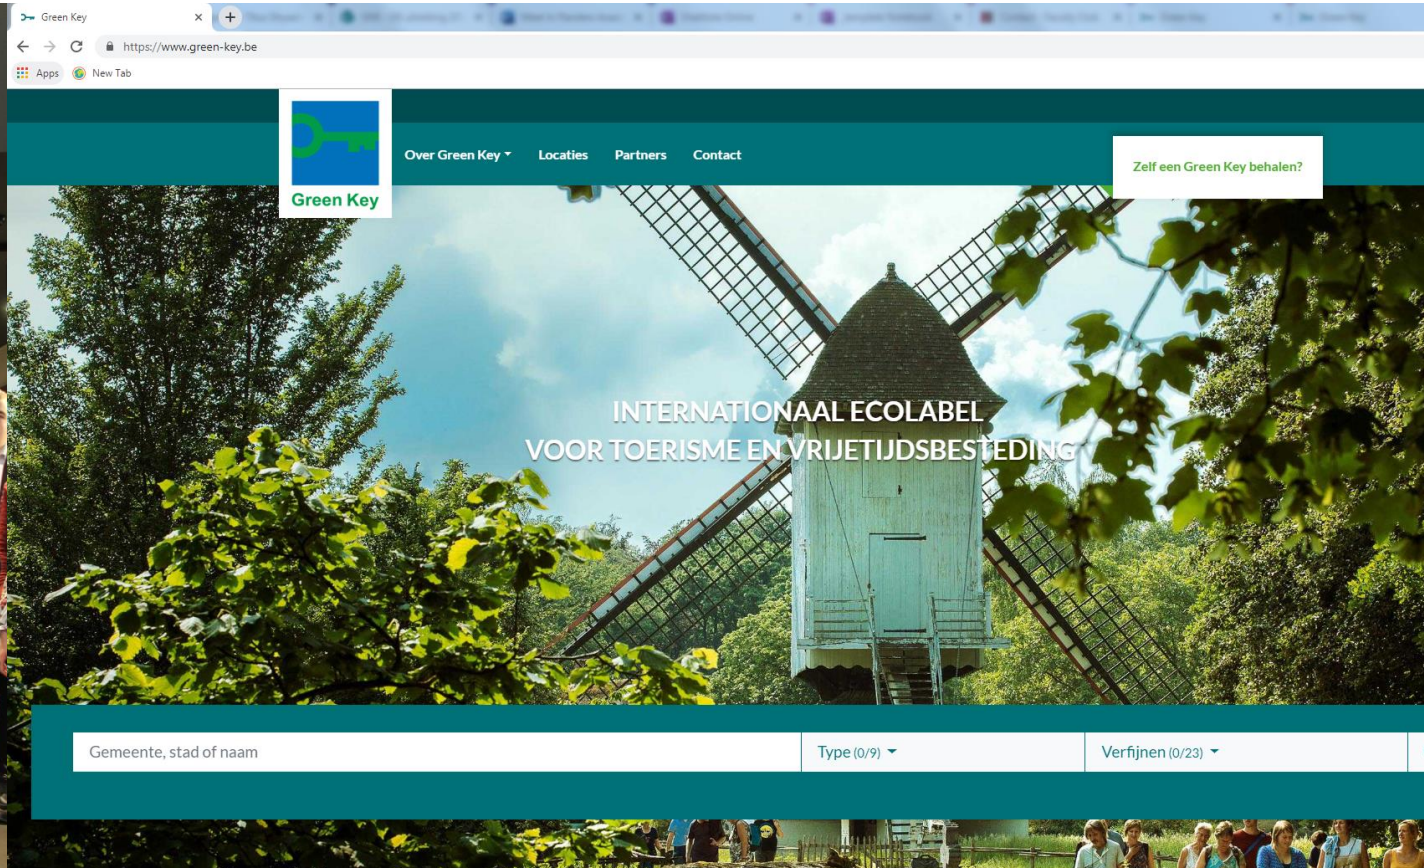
Green Key

https://www.green-key.be

Apps New Tab

Green Key

Over Green Key Locaties Partners Contact

Zelf een Green Key behalen?

INTERNATIONAAL ECOLABEL
VOOR TOERISME EN VRIJETIJDSBESTEDING

Gemeente, stad of naam

Type (0/9)

Verfijnen (0/23)